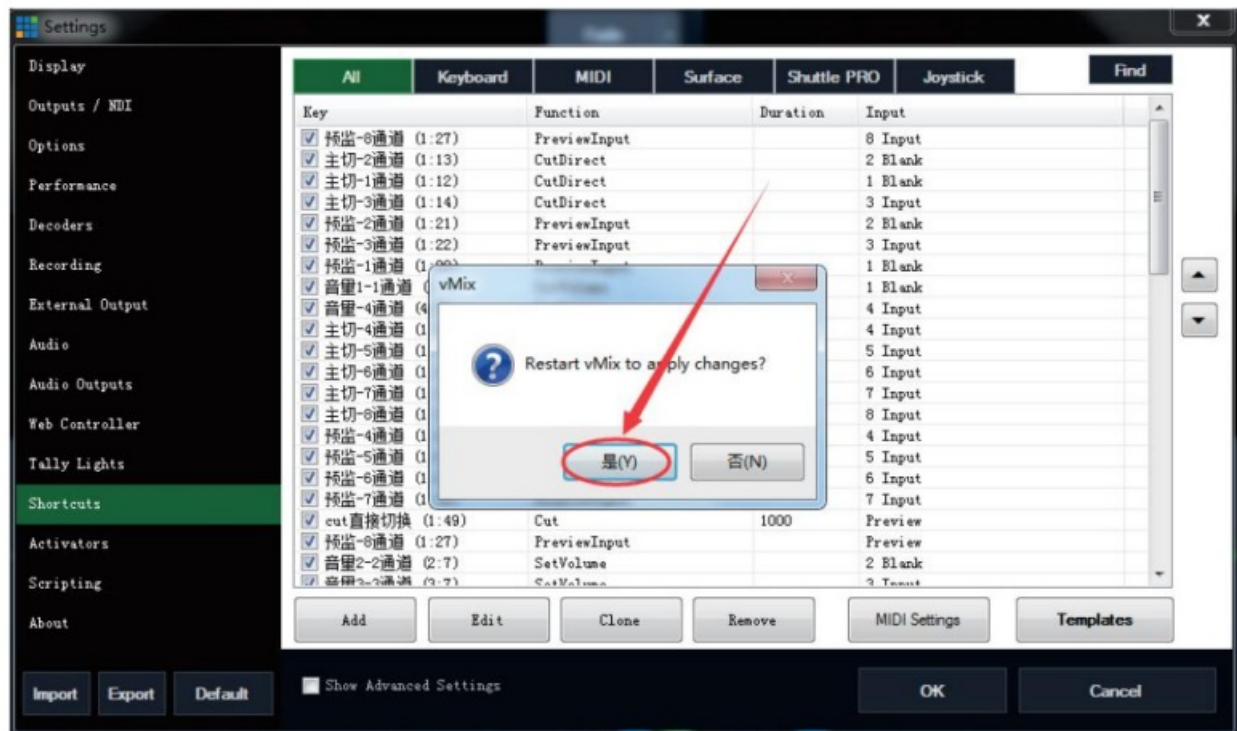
Settings

Display
Outputs / NDI
Options
Performance
Decoders
Recording
External Output
Audio
Audio Outputs
Web Controller
Tally Lights
Shortcuts
Activators
Scripting
About

Import Export Default

All | Keyboard | MIDI | Surface | Shuttle PRO | Joystick

Find

| Key | Function | Duration | Input |
|---|---|---|---|
| 预监-8通道 (1:27) | PreviewInput | | 8 Input |
| 主切-2通道 (1:13) | CutDirect | | 2 Blank |
| 主切-1通道 (1:12) | CutDirect | | 1 Blank |
| 主切-3通道 (1:14) | CutDirect | | 3 Input |
| 预监-2通道 (1:21) | PreviewInput | | 2 Blank |
| 预监-3通道 (1:22) | PreviewInput | | 3 Input |
| 预监-1通道 (1:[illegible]) | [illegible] | | 1 Blank |
| 音量1-1通道 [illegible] | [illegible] | | 1 Blank |
| 音量-4通道 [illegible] | | | 4 Input |
| 主切-4通道 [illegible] | | | 4 Input |
| 主切-5通道 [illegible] | | | 5 Input |
| 主切-6通道 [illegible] | | | 6 Input |
| 主切-7通道 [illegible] | | | 7 Input |
| 主切-8通道 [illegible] | | | 8 Input |
| 预监-4通道 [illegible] | | | 4 Input |
| 预监-5通道 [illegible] | | | 5 Input |
| 预监-6通道 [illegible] | | | 6 Input |
| 预监-7通道 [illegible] | | | 7 Input |
| cut直接切换 (1:49) | Cut | 1000 | Preview |
| 预监-8通道 (1:27) | PreviewInput | | Preview |
| 音量2-2通道 (2:7) | SetVolume | | 2 Blank |
| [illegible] | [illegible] | | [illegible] |

vMix
Restart vMix to apply changes?
是(Y) 否(N)

Add Edit Clone Remove MIDI Settings Templates

Show Advanced Settings

OK Cancel